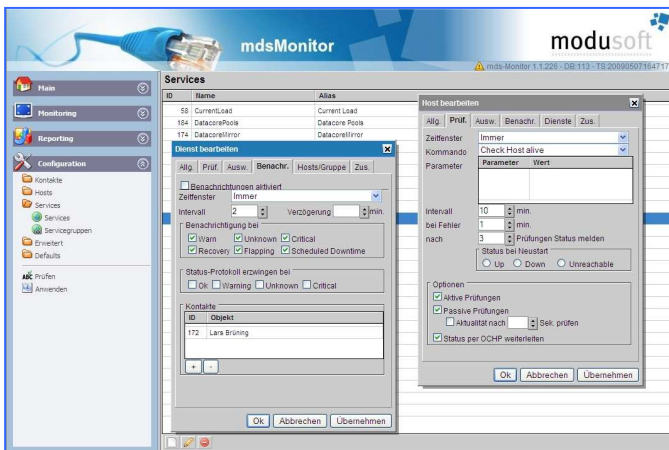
mdsMonitor
modusoft
mds-Monitor 1.1.226 - DB:113 - TS:20090507164717

Main
Monitoring
Reporting
Configuration
Kontakte
Hosts
Services
Services
Servicegruppen
Erweitert
Defaults
Prüfen
Anwenden

Services
| ID | Name | Alias |
|---|---|---|
| 58 | CurrentLoad | Current Load |
| 184 | DatacorePools | Datacore Pools |
| 174 | DatacoreMirror | DatacoreMirror |

Dienst bearbeiten
Allg. Prüf. Ausw. Benachr. Hosts/Gruppe Zus.
Benachrichtungen aktiviert
Zeitfenster Immer
Intervall 2 Verzögerung min.
Benachrichtigung bei
Warn Unknown Critical
Recover Flapping Scheduled Downtime
Status-Protokoll erzwingen bei
Ok Warning Unknown Critical
Kontakte
| ID | Objekt |
|---|---|
| 172 | Lars Brüning |
+ -
Ok Abbrechen Übernehmen

Host bearbeiten
Allg. Prüf. Ausw. Benachr. Dienste Zus.
Zeitfenster Immer
Kommando Check Host alive
Parameter
| Parameter | Wert |
|---|---|
Intervall 10 min.
bei Fehler 1 min.
nach 3 Prüfungen Status melden
Status bei Neustart
Up Down Unreachable
Optionen
Aktive Prüfungen
Passive Prüfungen
Aktualität nach Sek. prüfen
Status per OCHP weiterleiten
Ok Abbrechen Übernehmen